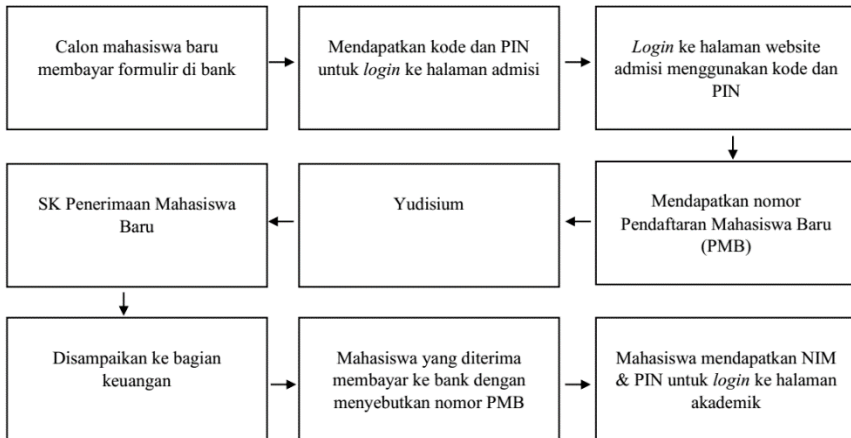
Calon mahasiswa baru membayar formulir di bank

Mendapatkan kode dan PIN untuk login ke halaman admisi

Login ke halaman website admisi menggunakan kode dan PIN

Mendapatkan nomor Pendaftaran Mahasiswa Baru (PMB)

Yudisium

SK Penerimaan Mahasiswa Baru

Disampaikan ke bagian keuangan

Mahasiswa yang diterima membayar ke bank dengan menyebutkan nomor PMB

Mahasiswa mendapatkan NIM & PIN untuk login ke halaman akademik